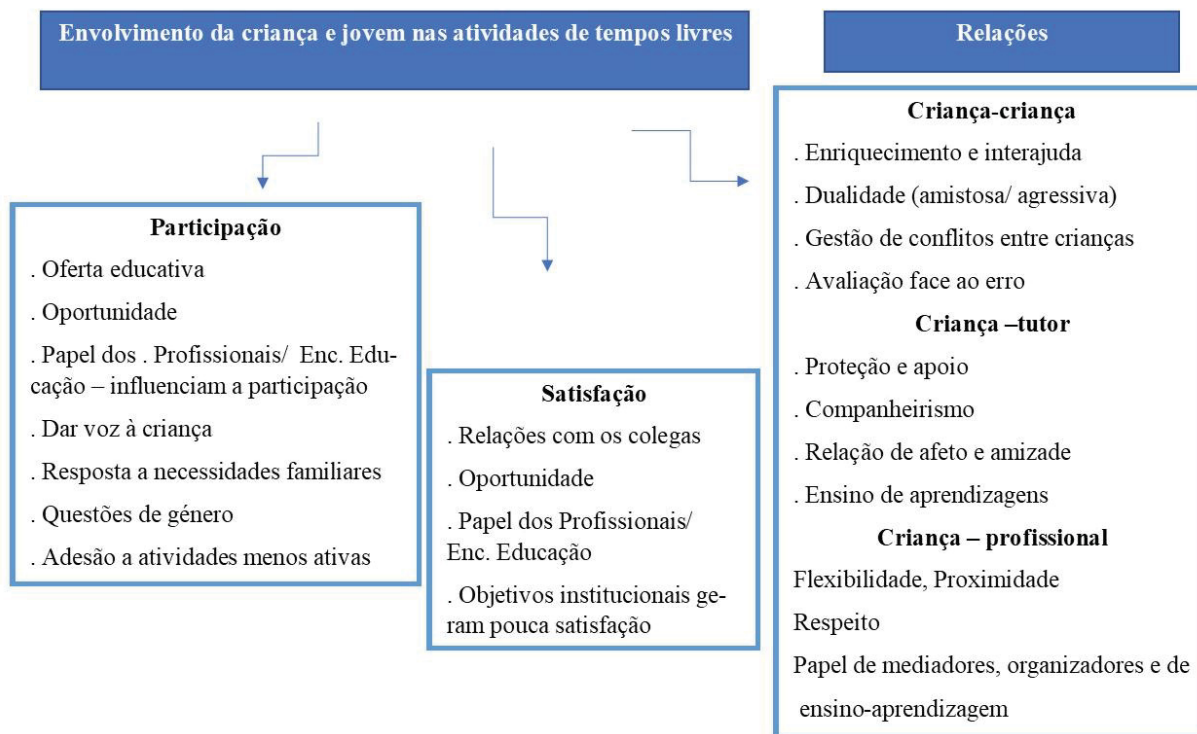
Envolvimento da criança e jovem nas atividades de tempos livres

Relações

Participação
. Oferta educativa
. Oportunidade
. Papel dos . Profissionais/ Enc. Educação – influenciam a participação
. Dar voz à criança
. Resposta a necessidades familiares
. Questões de género
. Adesão a atividades menos ativas

Satisfação
. Relações com os colegas
. Oportunidade
. Papel dos Profissionais/ Enc. Educação
. Objetivos institucionais geram pouca satisfação

Criança-criança
. Enriquecimento e interajuda
. Dualidade (amistosa/ agressiva)
. Gestão de conflitos entre crianças
. Avaliação face ao erro
Criança –tutor
. Proteção e apoio
. Companheirismo
. Relação de afeto e amizade
. Ensino de aprendizagens
Criança – profissional
Flexibilidade, Proximidade
Respeito
Papel de mediadores, organizadores e de ensino-aprendizagem